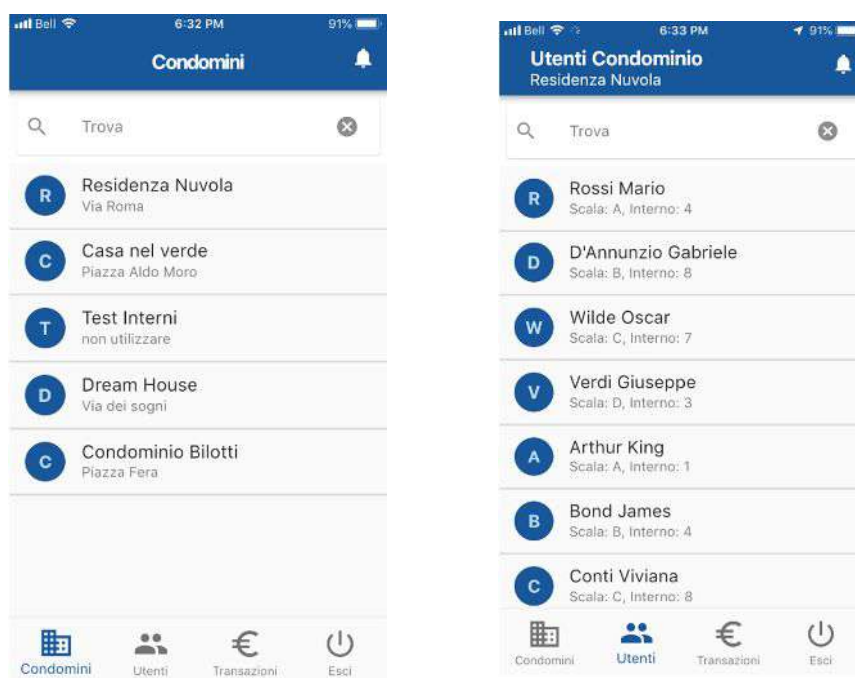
Bell 6:32 PM 91%

Condomini

Trova

R Residenza Nuvola
Via Roma

C Casa nel verde
Piazza Aldo Moro

T Test Interni
non utilizzare

D Dream House
Via dei sogni

C Condominio Bilotti
Piazza Fera

Condomini Utenti Transazioni Esci

Bell 6:33 PM 91%

Utenti Condominio
Residenza Nuvola

Trova

R Rossi Mario
Scala: A, Interno: 4

D D'Annunzio Gabriele
Scala: B, Interno: 8

W Wilde Oscar
Scala: C, Interno: 7

V Verdi Giuseppe
Scala: D, Interno: 3

A Arthur King
Scala: A, Interno: 1

B Bond James
Scala: B, Interno: 4

C Conti Viviana
Scala: C, Interno: 8

Condomini Utenti Transazioni Esci